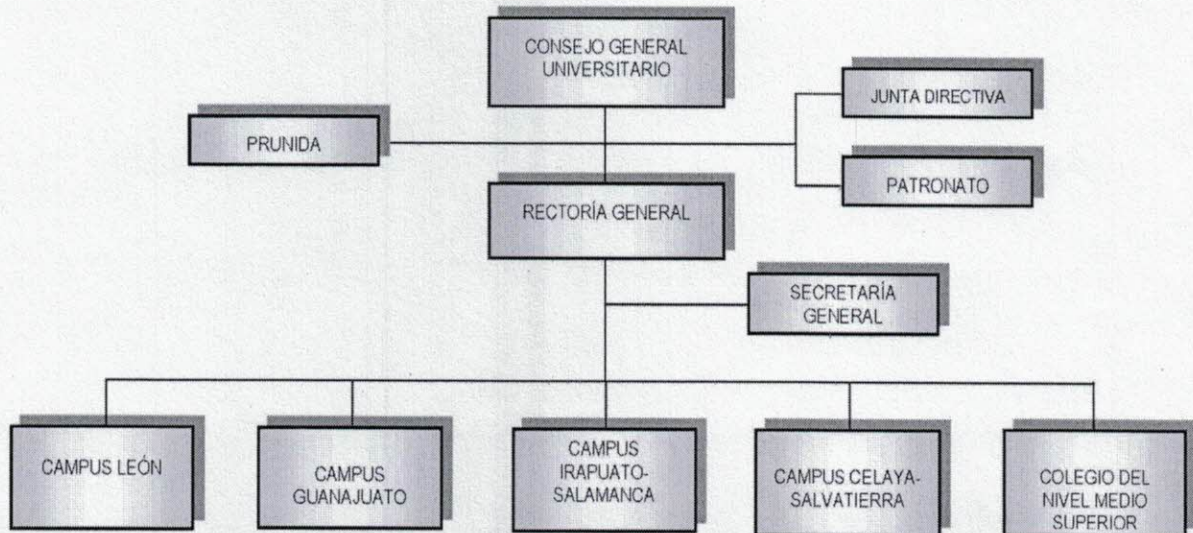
CONSEJO GENERAL UNIVERSITARIO

JUNTA DIRECTIVA

PRUNIDA

PATRONATO

RECTORÍA GENERAL

SECRETARÍA GENERAL

CAMPUS LEÓN

CAMPUS GUANAJUATO

CAMPUS IRAPUATO-SALAMANCA

CAMPUS CELAYA-SALVATIERRA

COLEGIO DEL NIVEL MEDIO SUPERIOR